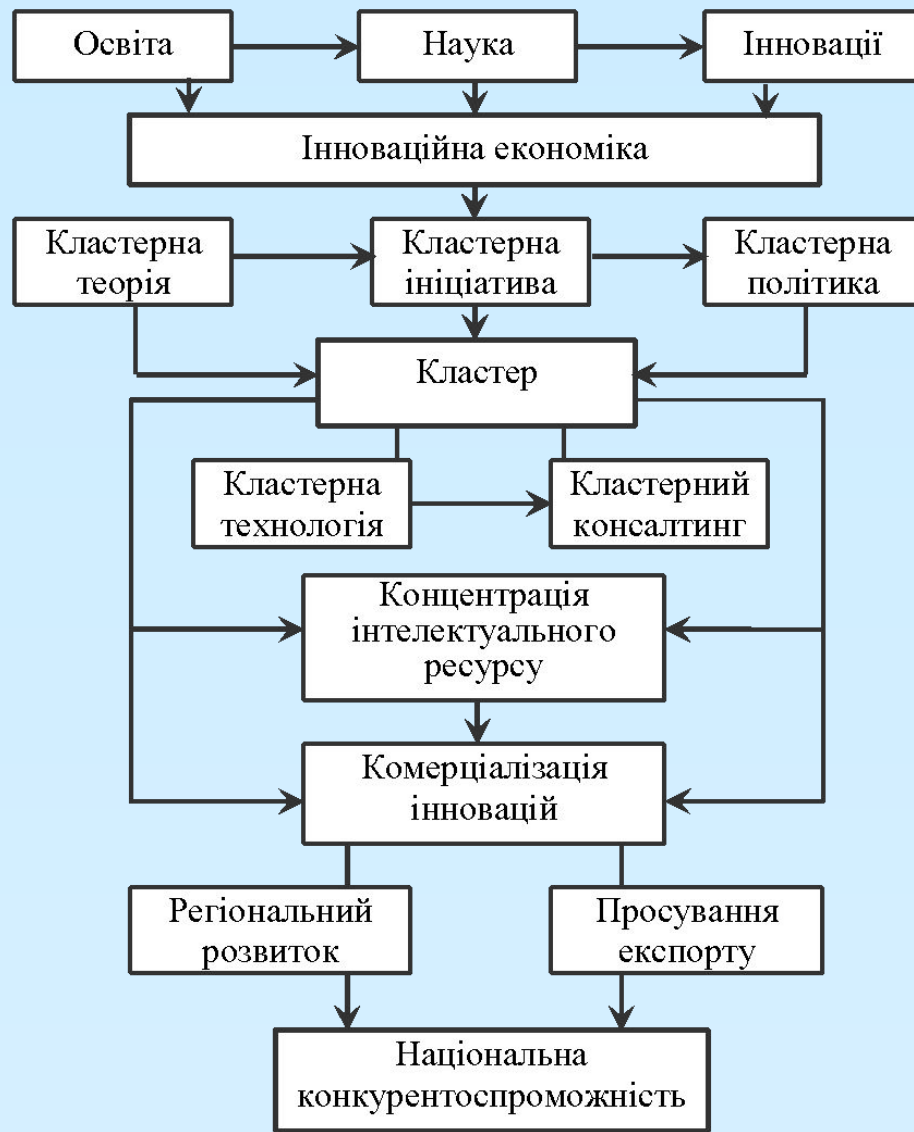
Освіта
Наука
Інновації

Інноваційна економіка

Кластерна теорія
Кластерна ініціатива
Кластерна політика

Кластер

Кластерна технологія
Кластерний консалтинг

Концентрація інтелектуального ресурсу

Комерціалізація інновацій

Регіональний розвиток
Просування експорту

Національна конкурентоспроможність